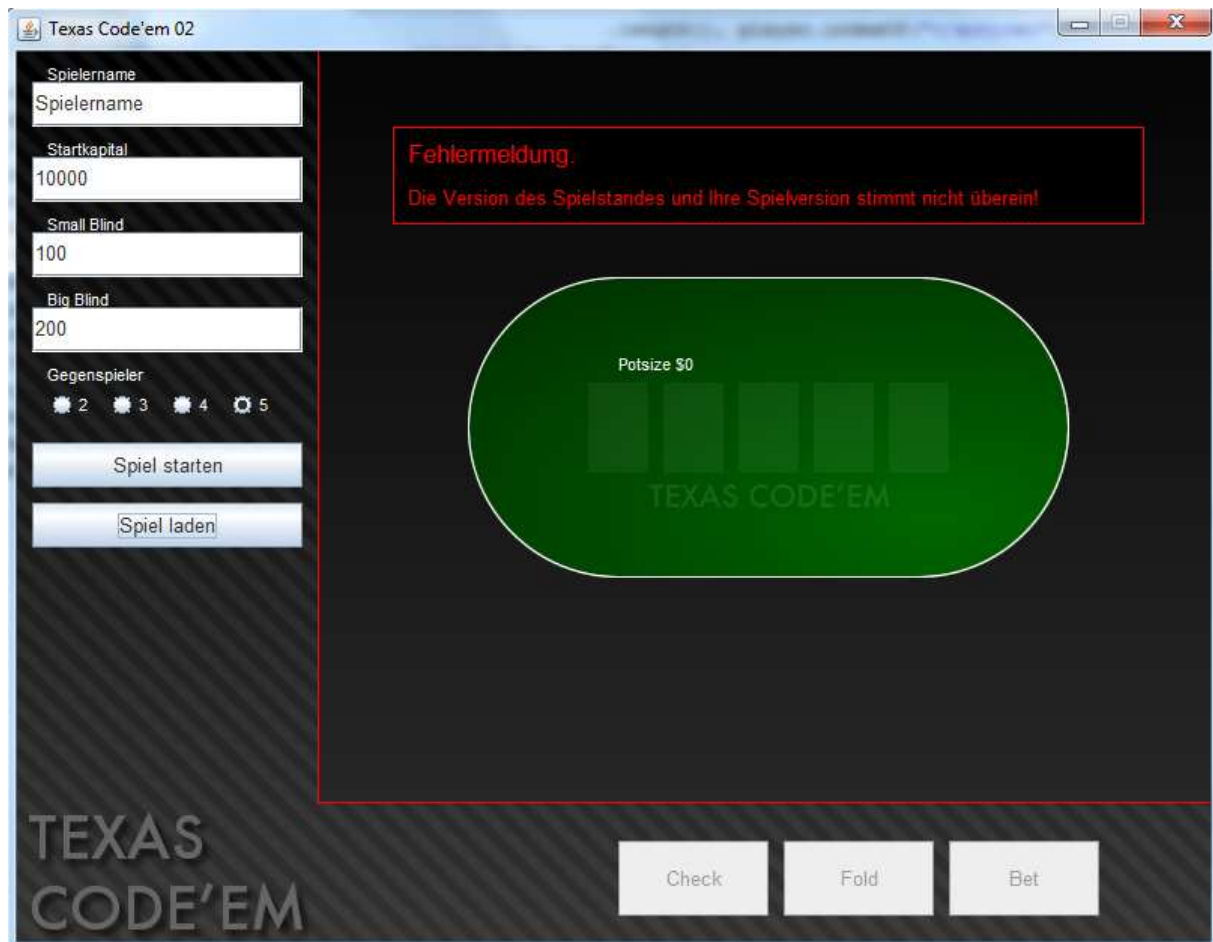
Texas Code'em 02

Spielername
Spielername

Startkapital
10000

Small Blind
100

Big Blind
200

Gegenspieler
2 3 4 5

Spiel starten

Spiel laden

Fehlermeldung.

Die Version des Spielstandes und Ihre Spielversion stimmt nicht überein!

Potsize $0

TEXAS CODE'EM

TEXAS CODE'EM

Check

Fold

Bet